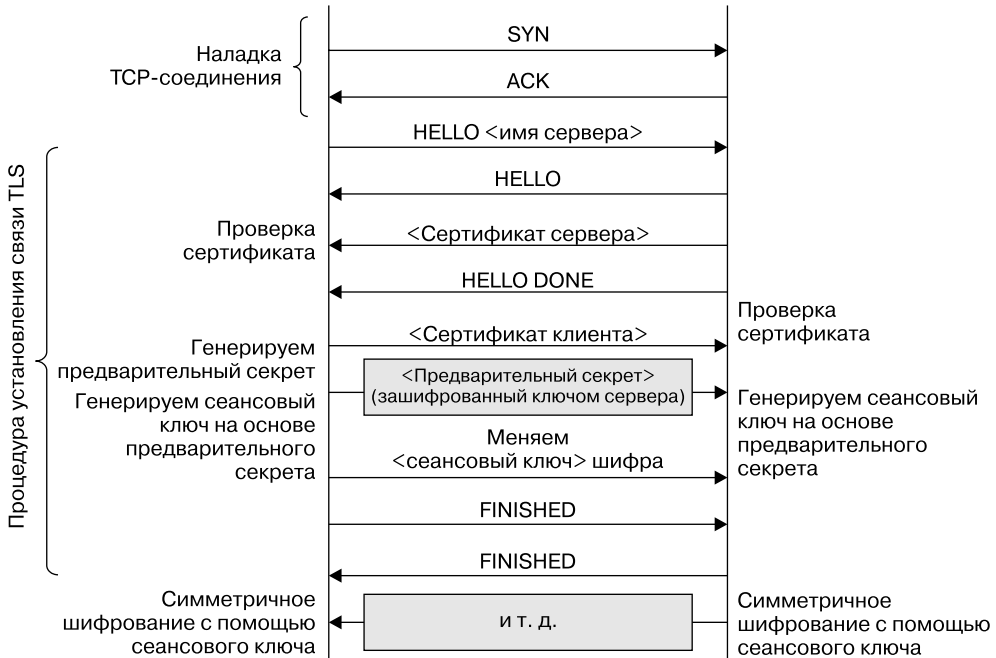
Наладка TCP-соединения

SYN

ACK

HELLO <имя сервера>

Процедура установления связи TLS

HELLO

Проверка сертификата

<Сертификат сервера>

HELLO DONE

Проверка сертификата

<Сертификат клиента>

Генерируем предварительный секрет

<Предварительный секрет> (зашифрованный ключом сервера)

Генерируем сеансовый ключ на основе предварительного секрета

Генерируем сеансовый ключ на основе предварительного секрета

Меняем <сеансовый ключ> шифра

FINISHED

FINISHED

Симметричное шифрование с помощью сеансового ключа

и т. д.

Симметричное шифрование с помощью сеансового ключа